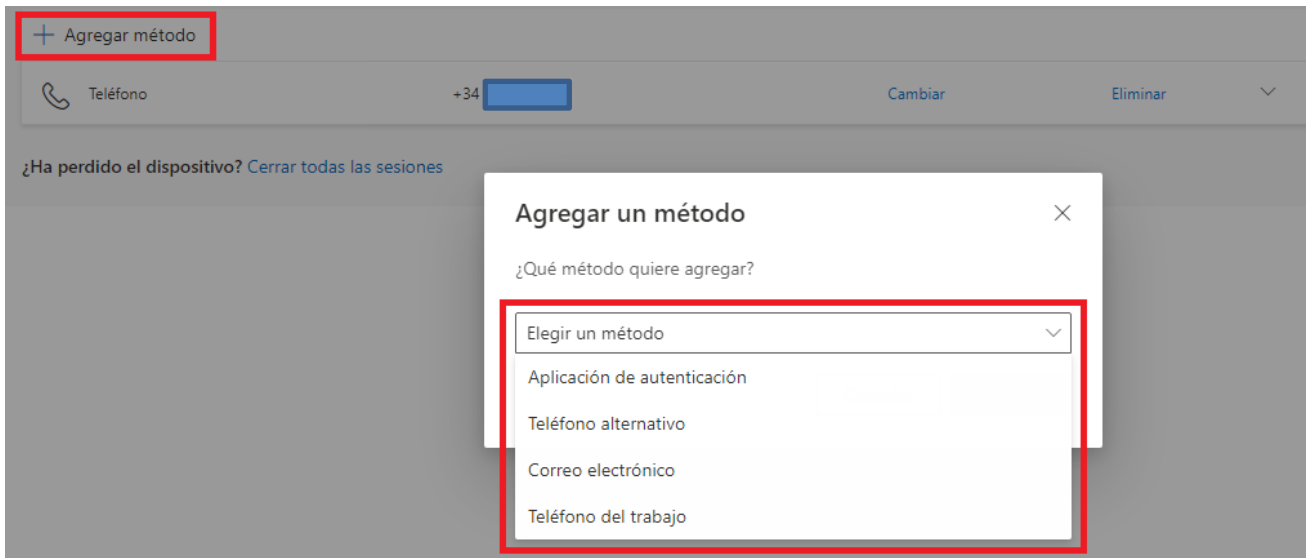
+ Agregar método

Teléfono +34 Cambiar Eliminar

¿Ha perdido el dispositivo? Cerrar todas las sesiones

Agregar un método

¿Qué método quiere agregar?

Elegir un método

Aplicación de autenticación

Teléfono alternativo

Correo electrónico

Teléfono del trabajo